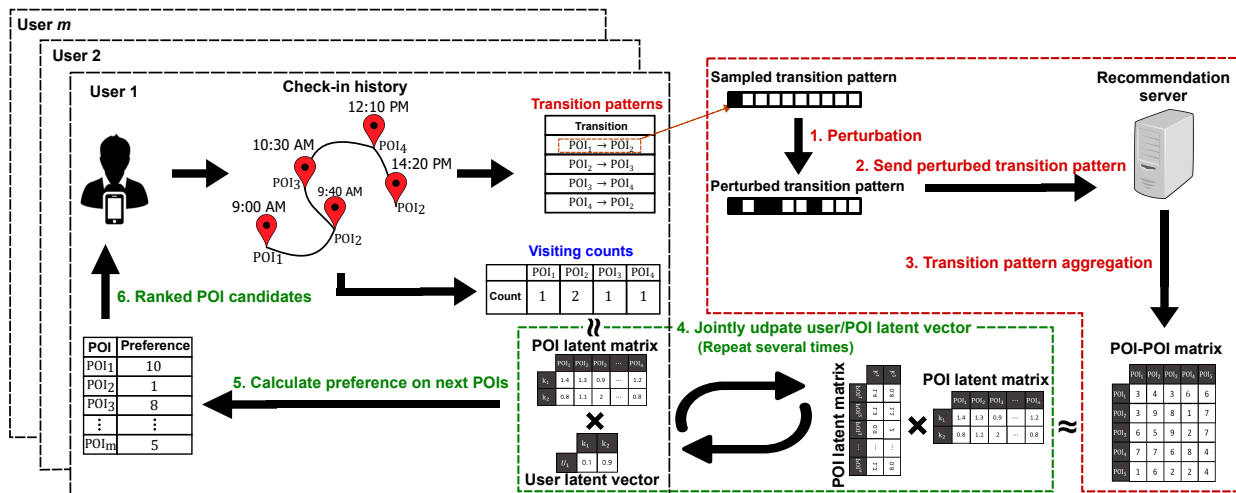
User $m$

User 2

User 1

Check-in history

12:10 PM

POI$_4$

10:30 AM

14:20 PM

POI$_3$

9:40 AM

POI$_2$

9:00 AM

POI$_2$

POI$_1$

Transition patterns

| Transition |
|---|
| POI$_1$ → POI$_2$ |
| POI$_2$ → POI$_3$ |
| POI$_3$ → POI$_4$ |
| POI$_4$ → POI$_2$ |

Sampled transition pattern

1. Perturbation

Perturbed transition pattern

2. Send perturbed transition pattern

Recommendation server

3. Transition pattern aggregation

Visiting counts

| | POI$_1$ | POI$_2$ | POI$_3$ | POI$_4$ |
|---|---|---|---|---|
| Count | 1 | 2 | 1 | 1 |

6. Ranked POI candidates

4. Jointly udpate user/POI latent vector
(Repeat several times)

POI latent matrix

| | POI$_1$ | POI$_2$ | POI$_3$ | ... | POI$_n$ |
|---|---|---|---|---|---|
| k$_1$ | 1.4 | 1.3 | 0.9 | ... | 1.2 |
| k$_2$ | 0.8 | 1.1 | 2 | ... | 0.8 |

×

| | k$_1$ | k$_2$ |
|---|---|---|
| $U_1$ | 0.1 | 0.9 |

User latent vector

| POI | Preference |
|---|---|
| POI$_1$ | 10 |
| POI$_2$ | 1 |
| POI$_3$ | 8 |
| ⋮ | ⋮ |
| POI$_m$ | 5 |

5. Calculate preference on next POIs

POI latent matrix

| | k$_1$ | k$_2$ |
|---|---|---|
| POI$_1$ | 1.4 | 0.8 |
| POI$_2$ | 1.3 | 1.1 |
| POI$_3$ | 0.9 | 2 |
| ... | ... | ... |
| POI$_n$ | 1.2 | 0.8 |

×

POI latent matrix

| | POI$_1$ | POI$_2$ | POI$_3$ | ... | POI$_n$ |
|---|---|---|---|---|---|
| k$_1$ | 1.4 | 1.3 | 0.9 | ... | 1.2 |
| k$_2$ | 0.8 | 1.1 | 2 | ... | 0.8 |

≈

POI-POI matrix

| | POI$_1$ | POI$_2$ | POI$_3$ | POI$_4$ | POI$_5$ |
|---|---|---|---|---|---|
| POI$_1$ | 3 | 4 | 3 | 6 | 6 |
| POI$_2$ | 3 | 9 | 8 | 1 | 7 |
| POI$_3$ | 6 | 5 | 9 | 2 | 7 |
| POI$_4$ | 7 | 7 | 6 | 8 | 4 |
| POI$_5$ | 1 | 6 | 2 | 2 | 4 |